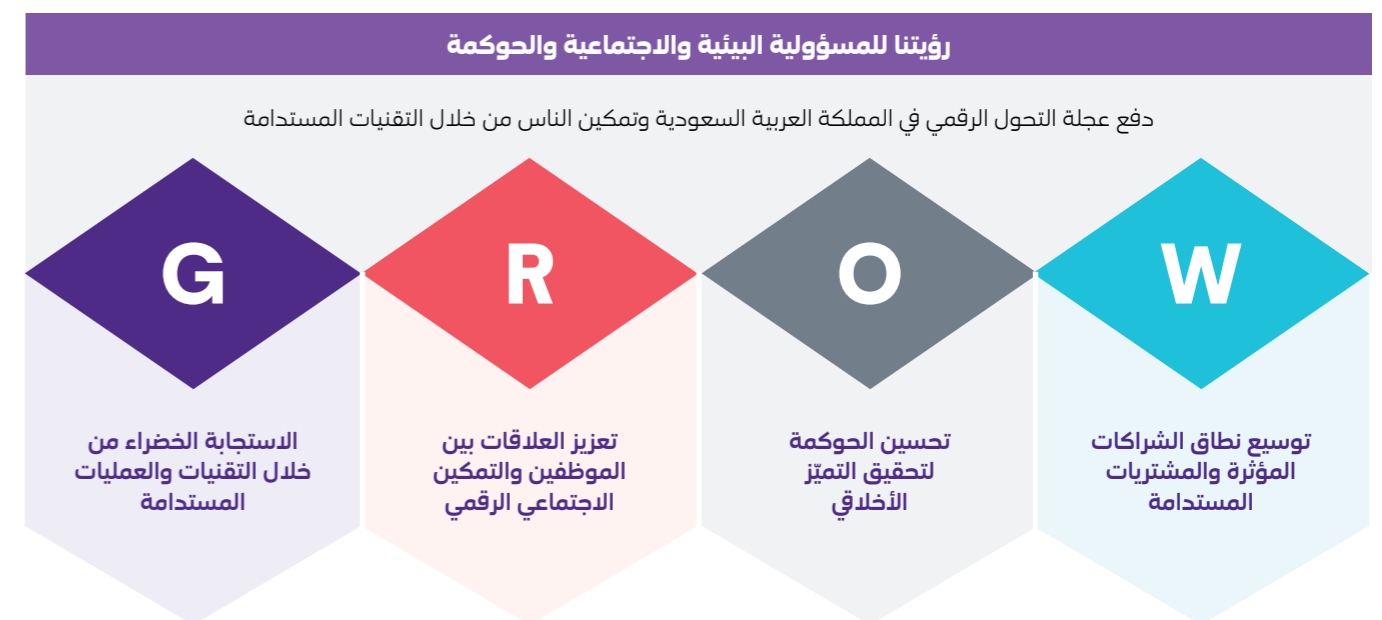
رؤيتنا للمسؤولية البيئية والاجتماعية والحوكمة

دفع عجلة التحول الرقمي في المملكة العربية السعودية وتمكين الناس من خلال التقنيات المستدامة

W

توسيع نطاق الشراكات المؤثرة والمشتريات المستدامة

O

تحسين الحوكمة لتحقيق التميّز الأخلاقي

R

تعزيز العلاقات بين الموظفين والتمكين الاجتماعي الرقمي

G

الاستجابة الخضراء من خلال التقنيات والعمليات المستدامة